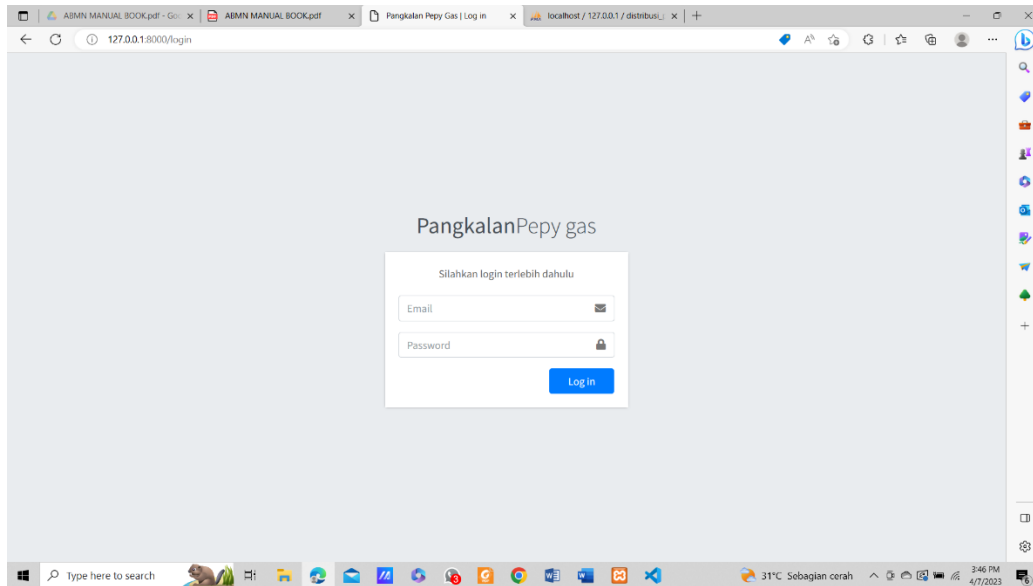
ABMN MANUAL BOOK.pdf - Go ×
ABMN MANUAL BOOK.pdf ×
Pangkalan Pepy Gas | Log in ×
localhost / 127.0.0.1 / distribusi_ ×
+

127.0.0.1:8000/login

PangkalanPepy gas

Silahkan login terlebih dahulu

Email

Password

Log in

Type here to search

31°C Sebagian cerah

3:46 PM
4/7/2023